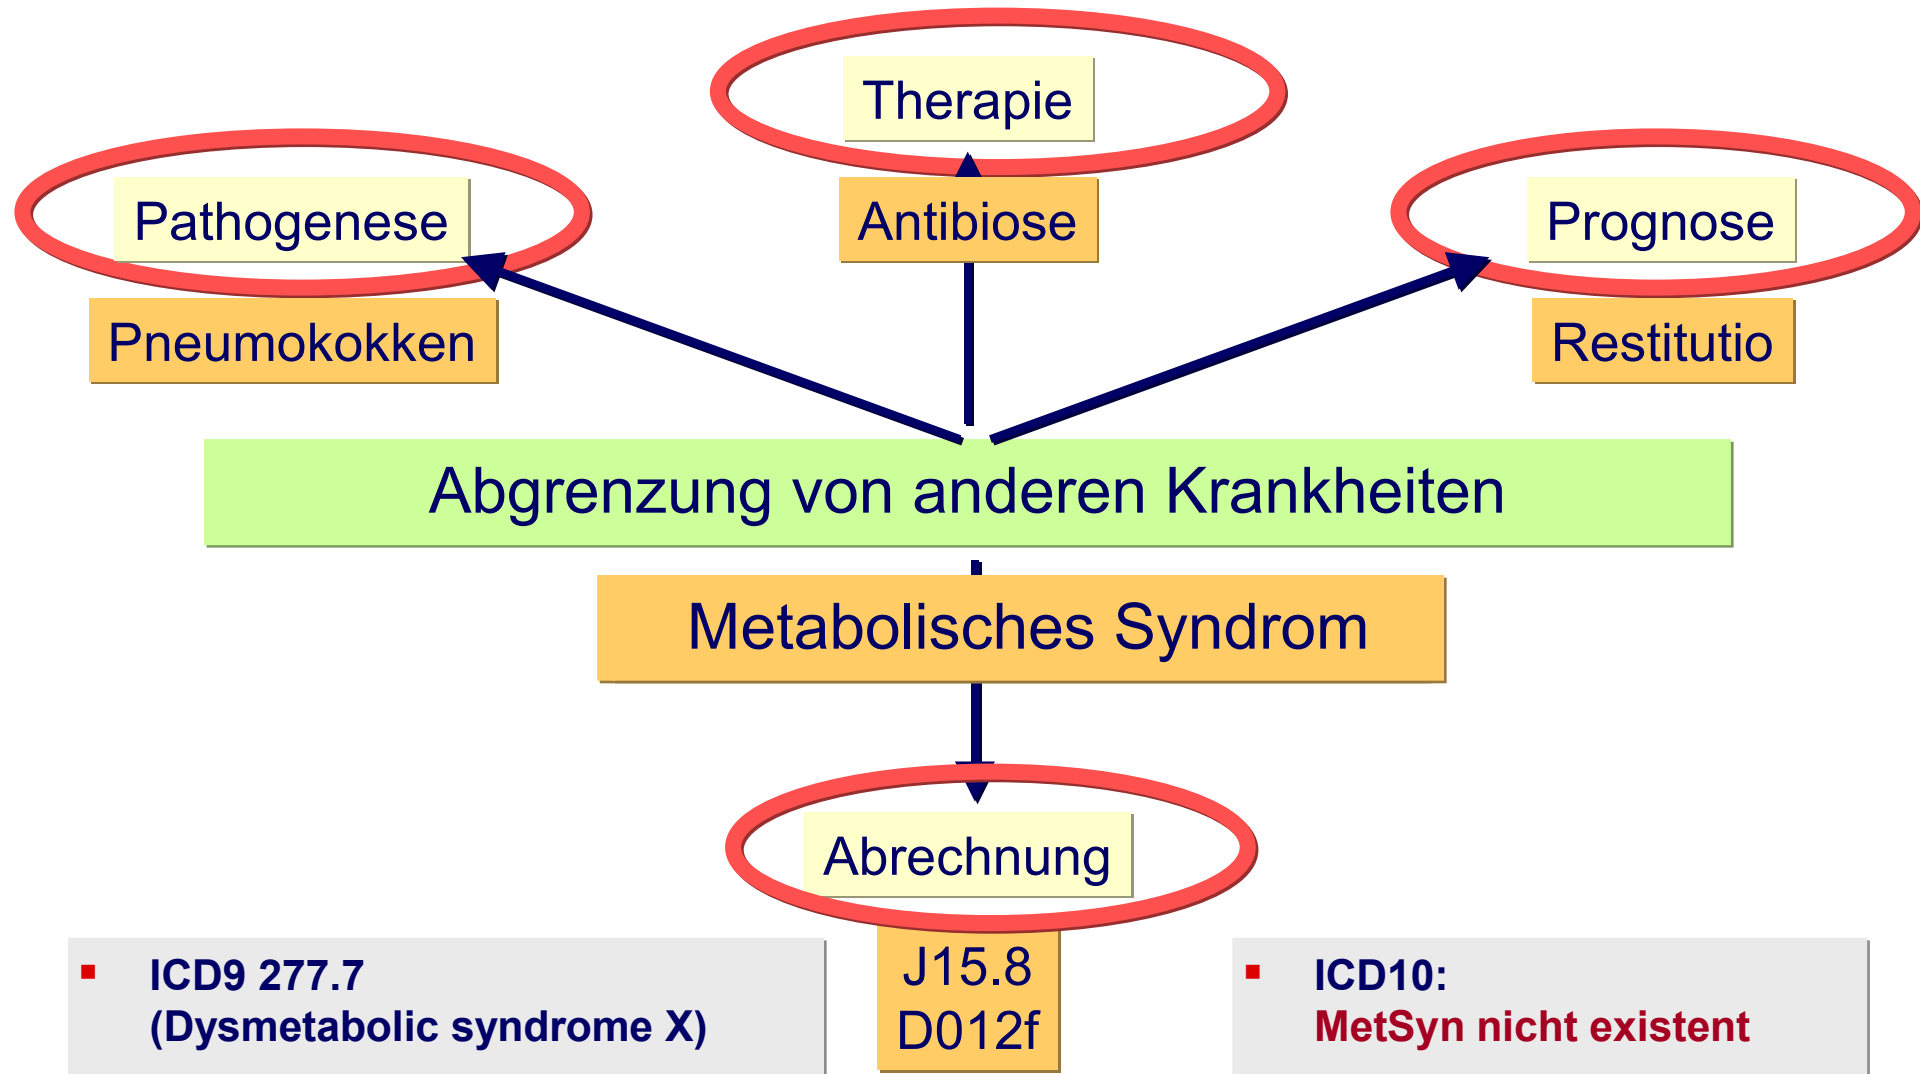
Therapie

Pathogenese

Antibiose

Prognose

Pneumokokken

Restitutio

Abgrenzung von anderen Krankheiten

Metabolisches Syndrom

Abrechnung

▪ ICD9 277.7
(Dysmetabolic syndrome X)

J15.8
D012f

▪ ICD10:
MetSyn nicht existent